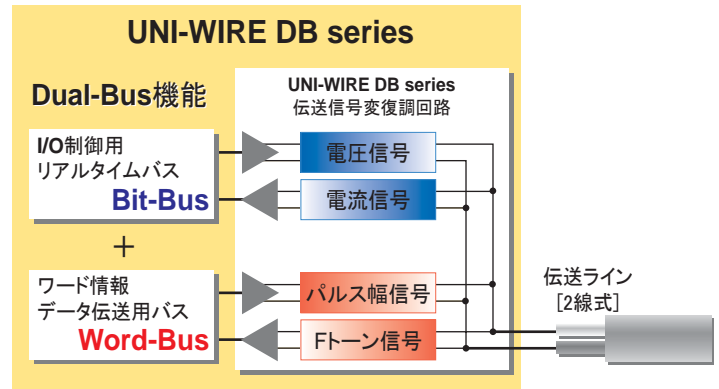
UNI-WIRE DB series

Dual-Bus機能

I/O制御用
リアルタイムバス
Bit-Bus

＋

ワード情報
データ伝送用バス
Word-Bus

UNI-WIRE DB series
伝送信号変復調回路

電圧信号

電流信号

パルス幅信号

Fトーン信号

伝送ライン
［2線式］